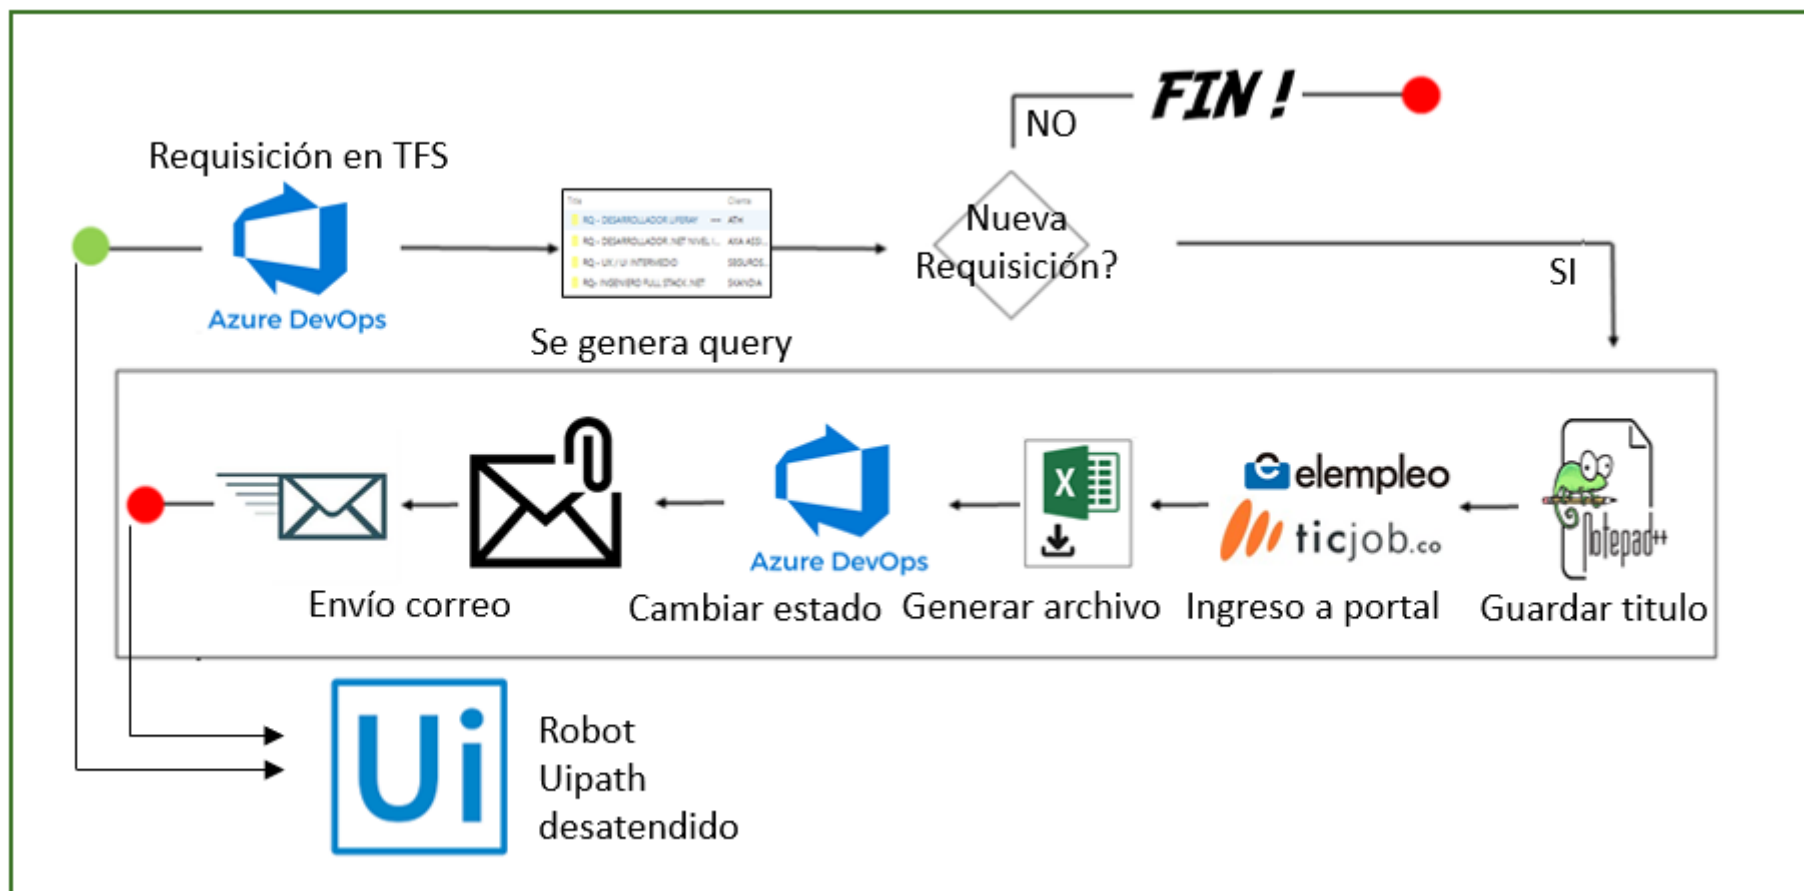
NO
FIN !
Requisición en TFS
Azure DevOps
Title Client
RQ - DESARROLLADOR LIFERAY ATH
RQ - DESARROLLADOR .NET NIVEL I... AVIA ASSI...
RQ - UX / UI INTERMEDIO SEGUROS...
RQ - INGENIERO FULL STACK .NET SKANDIA
Se genera query
Nueva Requisición?
SI
elempleo
ticjob.co
Notepad++
Envío correo
Azure DevOps
Cambiar estado
Generar archivo
Ingreso a portal
Guardar titulo
Ui
Robot Uipath desatendido